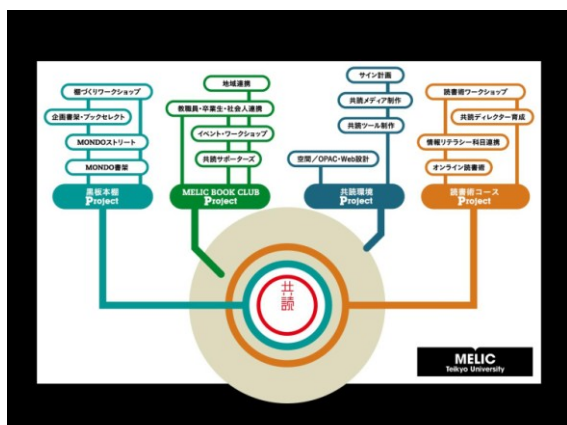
棚づくりワークショップ
企画書架・ブックセレクト
MONDOストリート
MONDO書架
黒板本棚
Project

地域連携
教職員・卒業生・社会人連携
イベント・ワークショップ
共読サポーターズ
MELIC BOOK CLUB
Project

サイン計画
共読メディア制作
共読ツール制作
空間／OPAC・Web設計
共読環境
Project

読書術ワークショップ
共読ディレクター育成
情報リテラシー科目連携
オンライン読書術
読書術コース
Project

共読

MELIC
Teikyo University